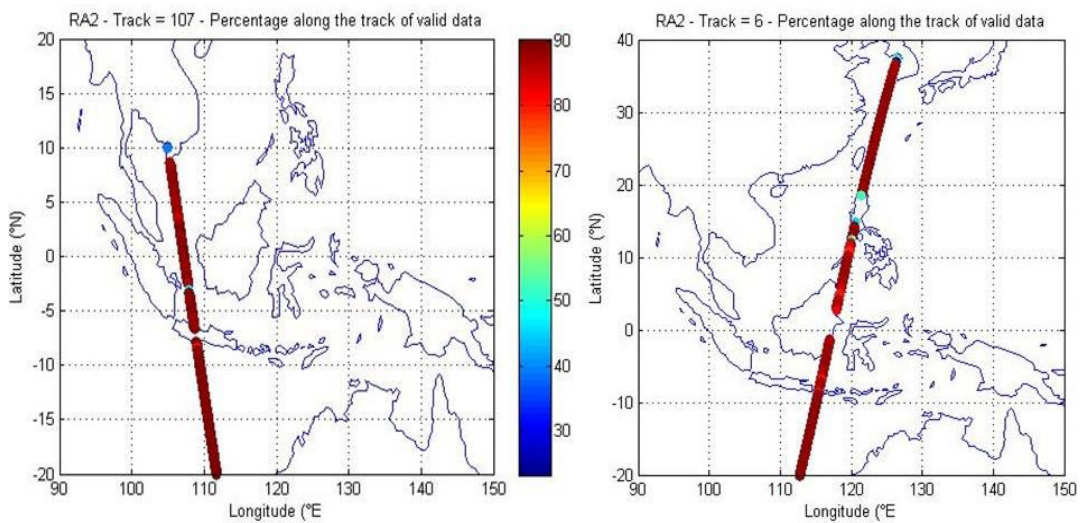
RA2 - Track = 107 - Percentage along the track of valid data

20
15
10
5
0
-5
-10
-15
-20

Latitude (°N)

90 100 110 120 130 140 150

Longitude (°E

90
80
70
60
50
40
30

RA2 - Track = 6 - Percentage along the track of valid data

40
30
20
10
0
-10
-20

Latitude (°N)

90 100 110 120 130 140 150

Longitude (°E